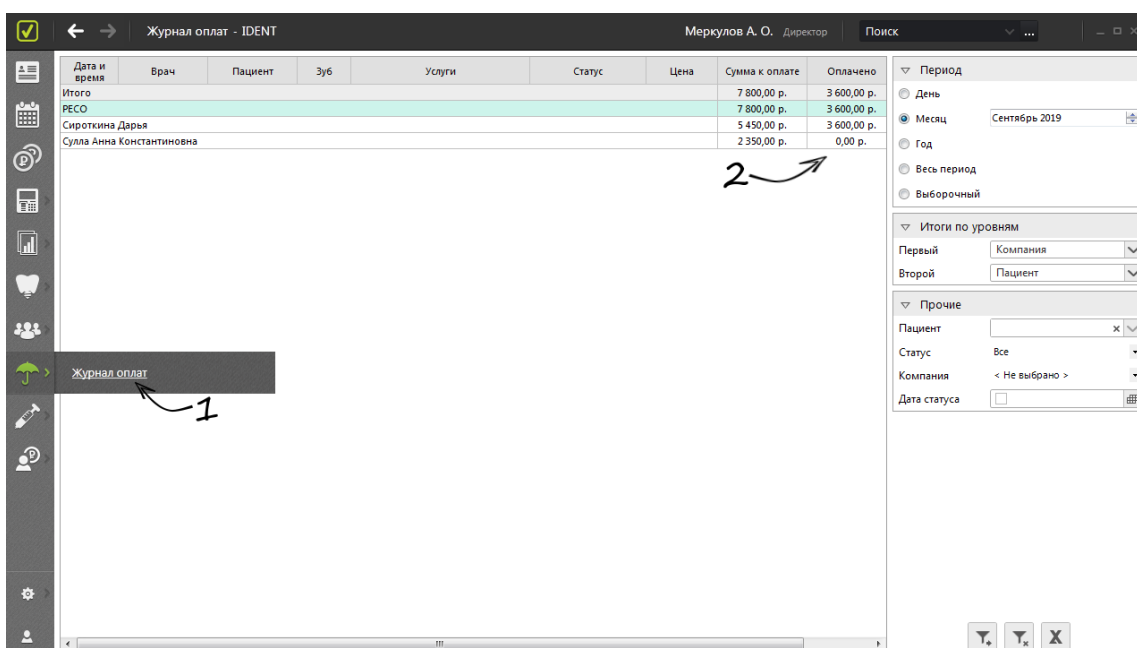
Журнал оплат - IDENT

Меркулов А. О. Директор

Поиск

| Дата и время | Врач | Пациент | Зуб | Услуги | Статус | Цена | Сумма к оплате | Оплачено |
|---|---|---|---|---|---|---|---|---|
| Итого | | | | | | | 7 800,00 р. | 3 600,00 р. |
| РЕСО | | | | | | | 7 800,00 р. | 3 600,00 р. |
| Сироткина Дарья | | | | | | | 5 450,00 р. | 3 600,00 р. |
| Сулла Анна Константиновна | | | | | | | 2 350,00 р. | 0,00 р. |

2

Журнал оплат

1

Период
День
Месяц Сентябрь 2019
Год
Весь период
Выборочный

Итоги по уровням
Первый Компания
Второй Пациент

Прочие
Пациент
Статус Все
Компания < Не выбрано >
Дата статуса